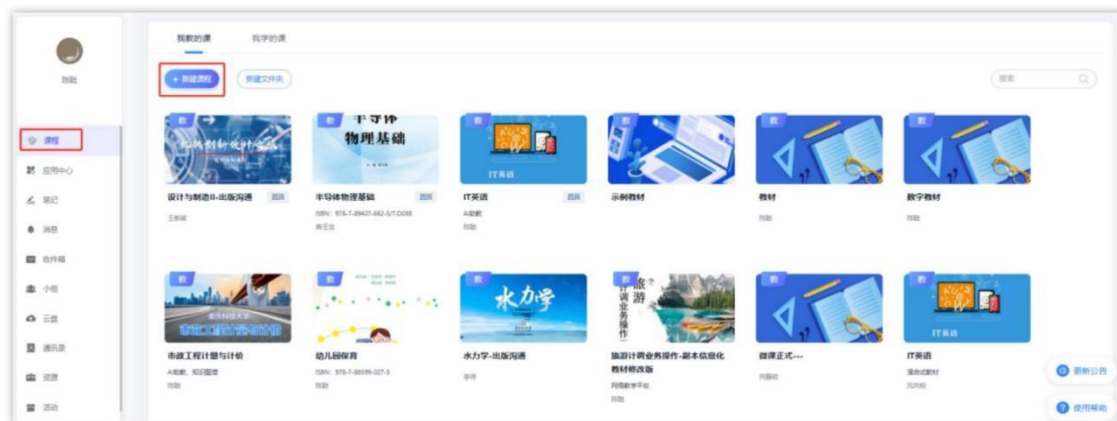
我教的课 我学的课

助教

+ 新建课程 新建文件夹

搜索

课程
应用中心
笔记
消息
收件箱
小组
云盘
通讯录
资源
活动

教
设计与制造II-出版沟通 归档
王新岩

教
半导体
物理基础
半导体物理基础 归档
ISBN：978-7-89407-662-3/T.D098
周玉龙

教
IT英语
IT英语 归档
AI助教
助教

教
示例教材

教
教材
助教

教
数字教材
助教

教
市政工程计量与计价
市政工程计量与计价
AI助教、知识图谱
助教

教
幼儿园保育
ISBN：978-7-88599-027-5
助教

教
水力学
水力学-出版沟通
李玲

教
旅游
计调业务操作
旅游计调业务操作-副本信息化教材修改版
网络教学平台
助教

教
微课正式---
刘新红

教
IT英语
IT英语
混合式教材
风风铃

更新公告
使用帮助